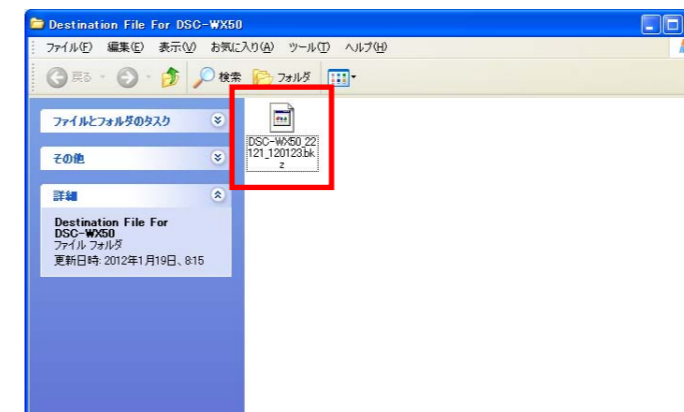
Destination File For DSC-WX50

ファイル(F) 編集(E) 表示(V) お気に入り(A) ツール(T) ヘルプ(H)

戻る 検索 フォルダ

ファイルとフォルダのタスク

その他

詳細

Destination File For DSC-WX50
ファイル フォルダ
更新日時: 2012年1月19日、8:15

DSC-WX50_22121_120123.bkz